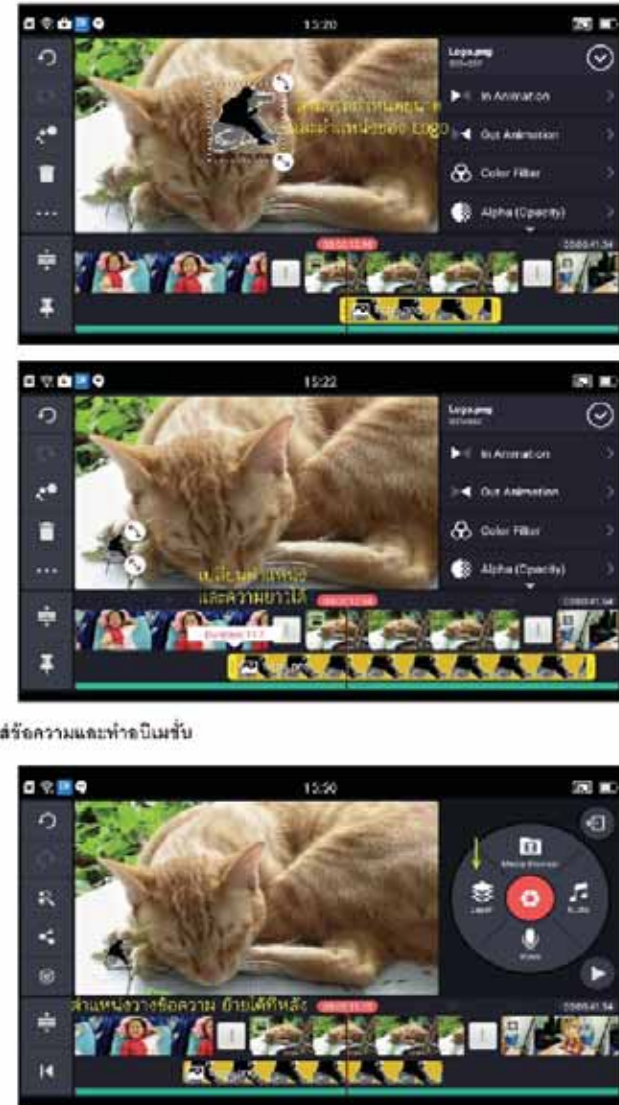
15:20

Logo.png

สามารถปรับขนาด และตำแหน่งของ Logo

In Animation

Out Animation

Color Filter

Alpha (Opacity)

15:22

Logo.png

In Animation

Out Animation

Color Filter

Alpha (Opacity)

เปลี่ยนตำแหน่ง และความยาวได้

Duration 11.7

ส่ข้อความและทำอนิเมชั่น

15:30

Media Browser

Layer

Audio

Voice

ตำแหน่งวางข้อความ ย้ายได้ทีหลัง